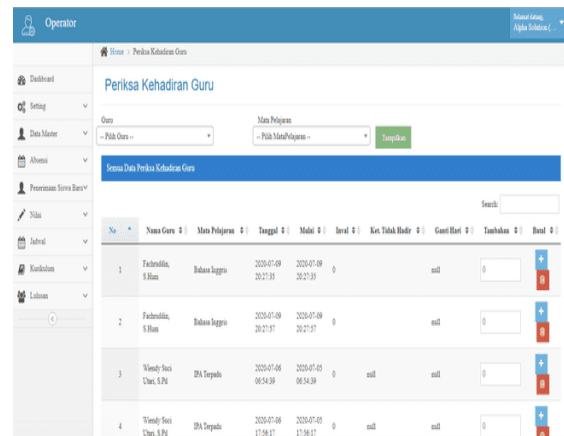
Operator

Selamat datang, Alpha Solution (...

Home > Periksa Kehadiran Guru

Dashboard
Setting
Data Master
Absensi
Penerimaan Siswa Baru
Nilai
Jadwal
Kurikulum
Lulusan

Periksa Kehadiran Guru

Guru
-- Pilih Guru --

Mata Pelajaran
-- Pilih MataPelajaran --

Tampilkan

Semua Data Periksa Kehadiran Guru

Search:

| No | Nama Guru | Mata Pelajaran | Tanggal | Mulai | Inval | Ket. Tidak Hadir | Ganti Hari | Tambahan | Batal |
|---|---|---|---|---|---|---|---|---|---|
| 1 | Fachruddin, S.Hum | Bahasa Inggris | 2020-07-09 20:27:35 | 2020-07-09 20:27:35 | 0 | | null | 0 | |
| 2 | Fachruddin, S.Hum | Bahasa Inggris | 2020-07-09 20:27:57 | 2020-07-09 20:27:57 | 0 | | null | 0 | |
| 3 | Wendy Suci Utari, S.Pd | IPA Terpadu | 2020-07-06 06:54:39 | 2020-07-05 06:54:39 | 0 | null | null | 0 | |
| 4 | Wendy Suci Utari, S.Pd | IPA Terpadu | 2020-07-08 17:56:17 | 2020-07-05 17:56:17 | 0 | null | null | 0 | |